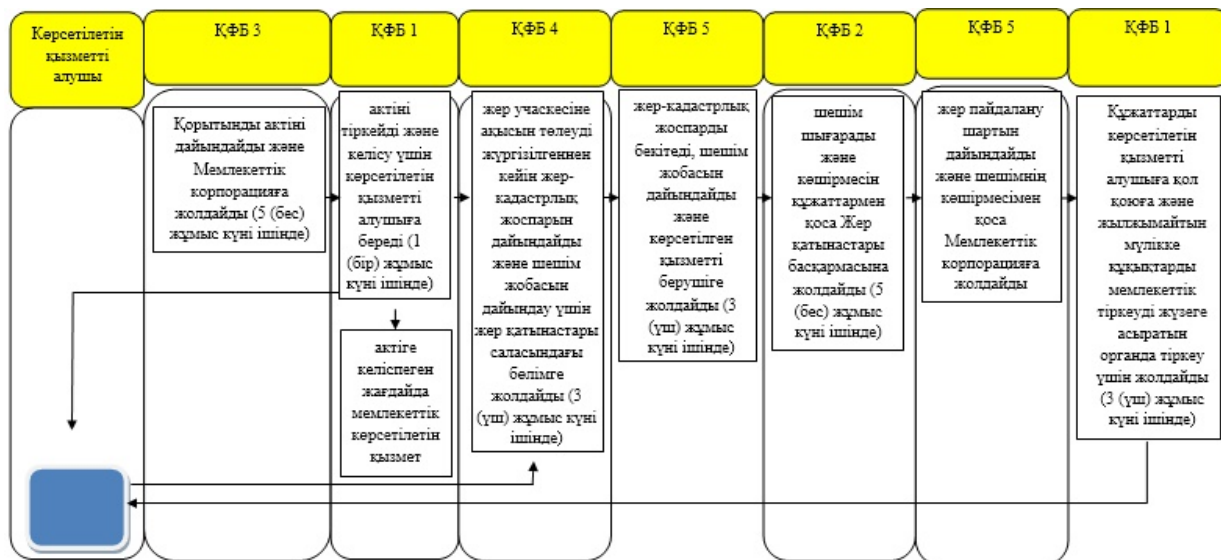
Көрсетілетін қызметті алушы

ҚФБ 3

ҚФБ 1

ҚФБ 4

ҚФБ 5

ҚФБ 2

ҚФБ 5

ҚФБ 1

Қорытынды актіні дайындайды және Мемлекеттік корпорацияға жолдайды (5 (бес) жұмыс күні ішінде)

актіні тіркейді және келісу үшін көрсетілетін қызметті алушыға береді (1 (бір) жұмыс күні ішінде)

актіге келіспеген жағдайда мемлекеттік көрсетілетін қызмет

жер учаскесіне ақысын төлеуді жүргізілгеннен кейін жер-кадастрлық жоспарын дайындайды және шешім жобасын дайындау үшін жер қатынастары саласындағы бөлімге жолдайды (3 (үш) жұмыс күні ішінде)

жер-кадастрлық жоспарды бекітеді, шешім жобасын дайындайды және көрсетілген қызметті берушіге жолдайды (3 (үш) жұмыс күні ішінде)

шешім шығарады және көшірмесін құжаттармен қоса Жер қатынастары басқармасына жолдайды (5 (бес) жұмыс күні ішінде)

жер пайдалану шартын дайындайды және шешімнің көшірмесімен қоса Мемлекеттік корпорацияға жолдайды

Құжаттарды көрсетілетін қызметті алушыға қол қоюға және жылжымайтын мүлікке құқықтарды мемлекеттік тіркеуді жүзеге асыратын органда тіркеу үшін жолдайды (3 (үш) жұмыс күні ішінде)